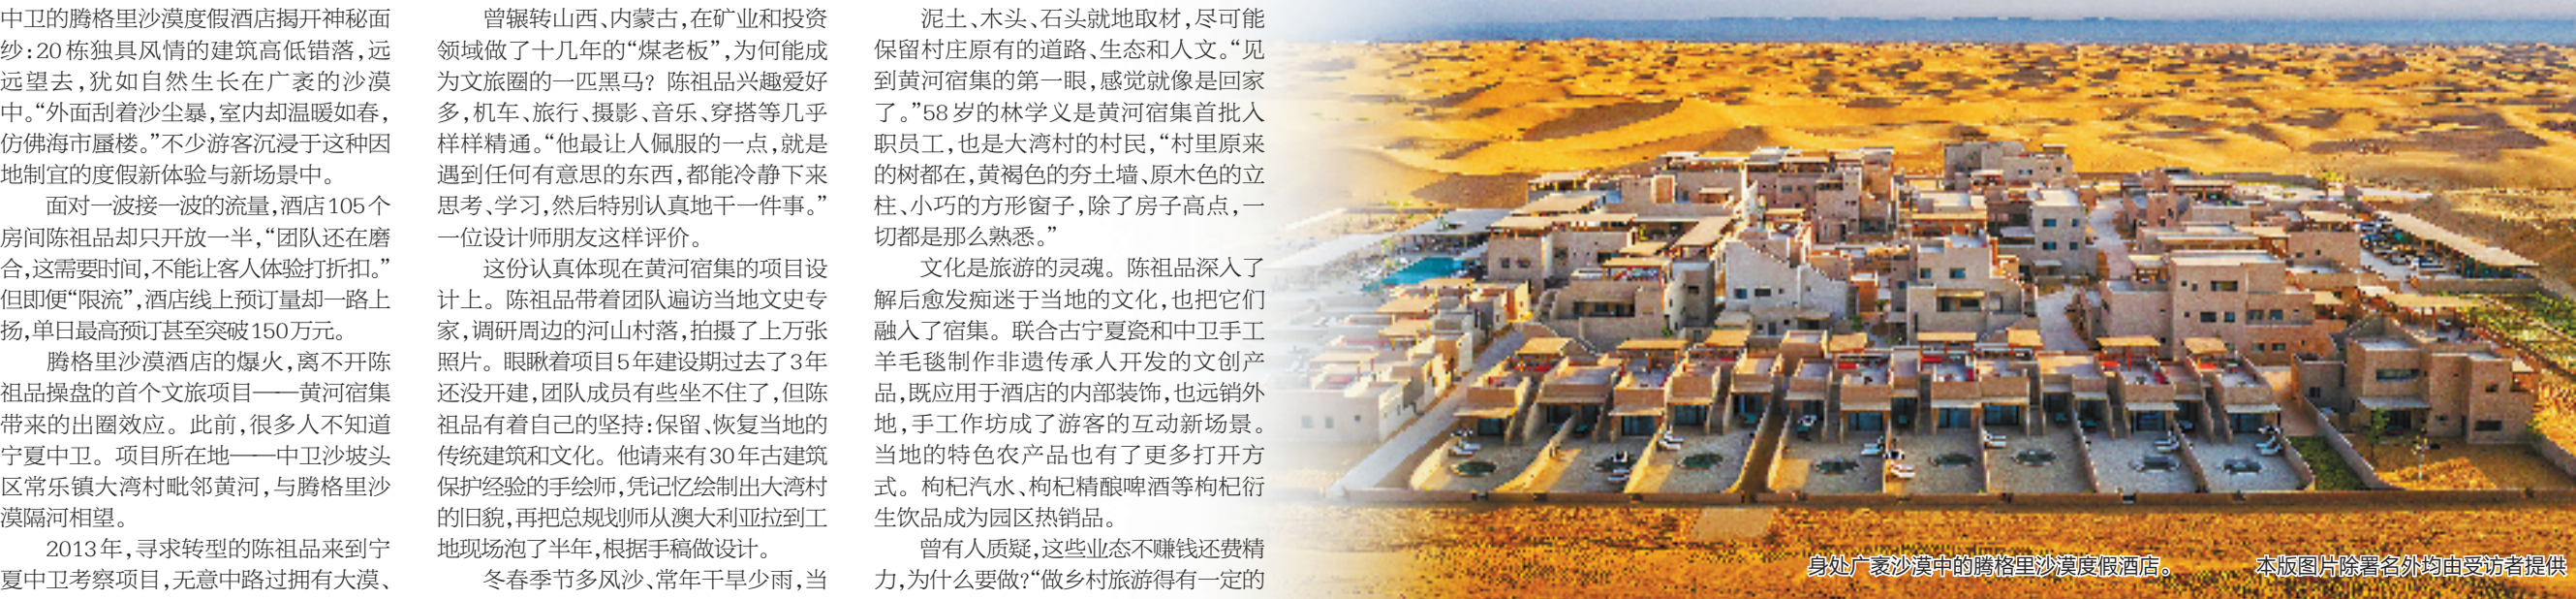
中卫的腾格里沙漠度假酒店揭开神秘面纱：20栋独具风情的建筑高低错落，远远望去，犹如自然生长在广袤的沙漠中。“外面刮着沙尘暴，室内却温暖如春，仿佛海市蜃楼。”不少游客沉浸于这种因地制宜的度假新体验与新场景中。

面对一波接一波的流量，酒店105个房间陈祖品却只开放一半，“团队还在磨合，这需要时间，不能让客人体验打折扣。”但即便“限流”，酒店线上预订量却一路上扬，单日最高预订甚至突破150万元。

腾格里沙漠酒店的爆火，离不开陈祖品操盘的首个文旅项目——黄河宿集带来的出圈效应。此前，很多人不知道宁夏中卫。项目所在地——中卫沙坡头区常乐镇大湾村毗邻黄河，与腾格里沙漠隔河相望。

2013年，寻求转型的陈祖品来到宁夏中卫考察项目，无意中路过拥有大漠、

曾辗转山西、内蒙古，在矿业和投资领域做了十几年的“煤老板”，为何能成为文旅圈的一匹黑马？陈祖品兴趣爱好多，机车、旅行、摄影、音乐、穿搭等几乎样样精通。“他最让人佩服的一点，就是遇到任何有意思的东西，都能冷静下来思考、学习，然后特别认真地干一件事。”一位设计师朋友这样评价。

这份认真体现在黄河宿集的项目设计上。陈祖品带着团队遍访当地文史专家，调研周边的河山村落，拍摄了上万张照片。眼瞅着项目5年建设期过去了3年还没开建，团队成员有些坐不住了，但陈祖品有着自己的坚持：保留、恢复当地的传统建筑和文化。他请来有30年古建筑保护经验的手绘师，凭记忆绘制出大湾村的旧貌，再把总规划师从澳大利亚拉到工地现场泡了半年，根据手稿做设计。

冬春季节多风沙、常年干旱少雨，当

泥土、木头、石头就地取材，尽可能保留村庄原有的道路、生态和人文。“见到黄河宿集的第一眼，感觉就像是回家了。”58岁的林学义是黄河宿集首批入职员工，也是大湾村的村民，“村里原来的树都在，黄褐色的夯土墙、原木色的立柱、小巧的方形窗子，除了房子高点，一切都是那么熟悉。”

文化是旅游的灵魂。陈祖品深入了解后愈发痴迷于当地的文化，也把它们融入了宿集。联合古宁夏瓷和中卫手工羊毛毯制作非遗传承人开发的文创产品，既应用于酒店的内部装饰，也远销外地，手工作坊成了游客的互动新场景。当地的特色农产品也有了更多打开方式。枸杞汽水、枸杞精酿啤酒等枸杞衍生饮品成为园区热销品。

曾有人质疑，这些业态不赚钱还费精力，为什么要做？“做乡村旅游得有一定的

身处广袤沙漠中的腾格里沙漠度假酒店。

本版图片除署名外均由受访者提供